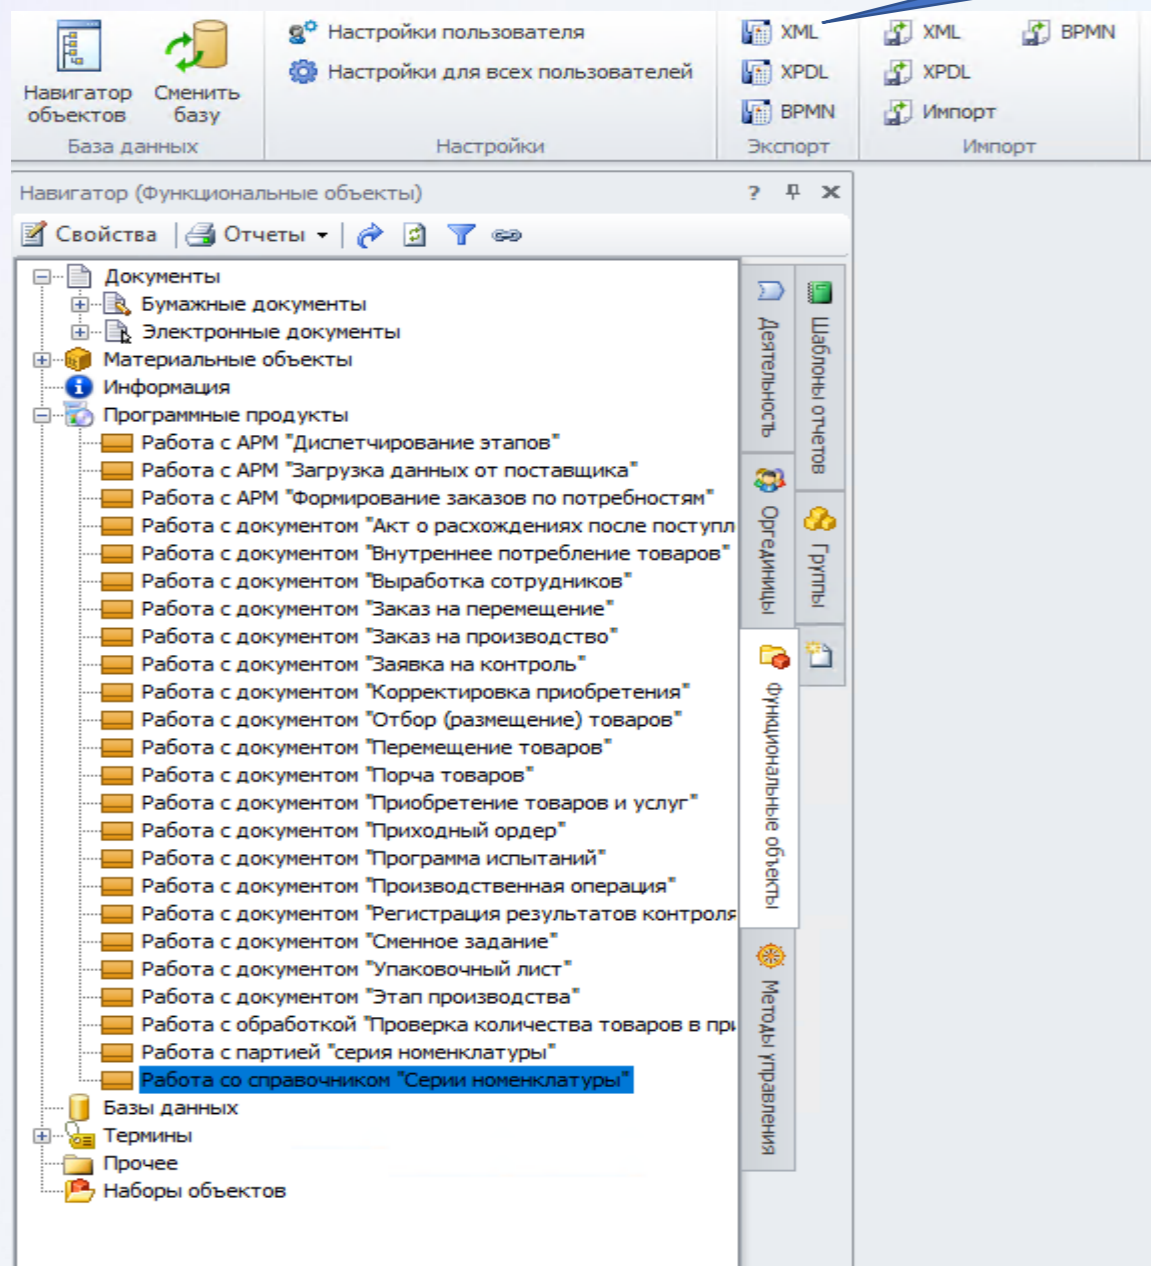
Навигатор объектов
Сменить базу
База данных

Настройки пользователя
Настройки для всех пользователей
Настройки

XML
XPDL
BPMN
Экспорт

XML
XPDL
Импорт
BPMN
Импорт

Навигатор (Функциональные объекты)
? ✕

Свойства
Отчеты

Документы
Бумажные документы
Электронные документы
Материальные объекты
Информация
Программные продукты
Работа с АРМ "Диспетчирование этапов"
Работа с АРМ "Загрузка данных от поставщика"
Работа с АРМ "Формирование заказов по потребностям"
Работа с документом "Акт о расхождениях после поступл
Работа с документом "Внутреннее потребление товаров"
Работа с документом "Выработка сотрудников"
Работа с документом "Заказ на перемещение"
Работа с документом "Заказ на производство"
Работа с документом "Заявка на контроль"
Работа с документом "Корректировка приобретения"
Работа с документом "Отбор (размещение) товаров"
Работа с документом "Перемещение товаров"
Работа с документом "Порча товаров"
Работа с документом "Приобретение товаров и услуг"
Работа с документом "Приходный ордер"
Работа с документом "Программа испытаний"
Работа с документом "Производственная операция"
Работа с документом "Регистрация результатов контроля
Работа с документом "Сменное задание"
Работа с документом "Упаковочный лист"
Работа с документом "Этап производства"
Работа с обработкой "Проверка количества товаров в при
Работа с партией "серия номенклатуры"
Работа со справочником "Серии номенклатуры"
Базы данных
Термины
Прочее
Наборы объектов

Деятельность
Шаблоны отчетов
Оргединицы
Группы
Функциональные объекты
Методы управления